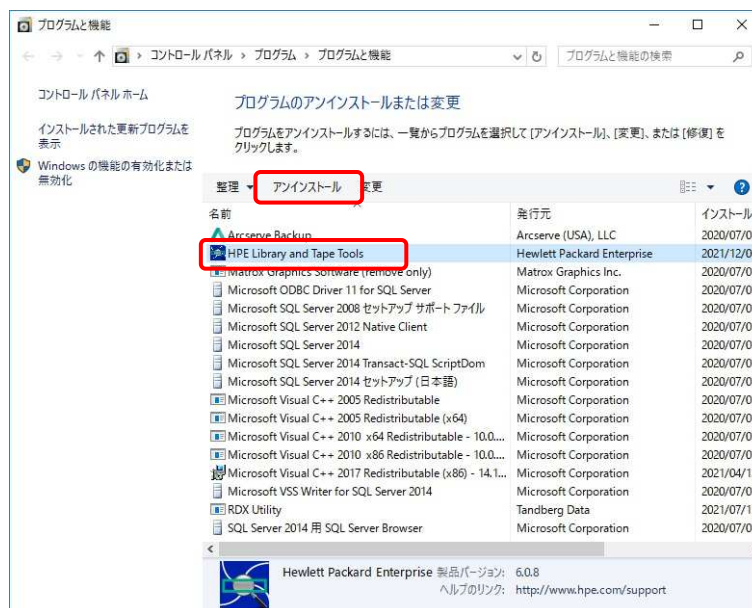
プログラムと機能

← → ↑ コントロール パネル › プログラム › プログラムと機能

プログラムと機能の検索

コントロール パネル ホーム

インストールされた更新プログラムを表示

Windows の機能の有効化または無効化

プログラムのアンインストールまたは変更

プログラムをアンインストールするには、一覧からプログラムを選択して [アンインストール]、[変更]、または [修復] をクリックします。

整理 ▾ アンインストール 変更

| 名前 | 発行元 | インストール |
|---|---|---|
| Arcserve Backup | Arcserve (USA), LLC | 2020/07/0 |
| HPE Library and Tape Tools | Hewlett Packard Enterprise | 2021/12/0 |
| Matrox Graphics Software (remove only) | Matrox Graphics Inc. | 2020/07/0 |
| Microsoft ODBC Driver 11 for SQL Server | Microsoft Corporation | 2020/07/0 |
| Microsoft SQL Server 2008 セットアップ サポート ファイル | Microsoft Corporation | 2020/07/0 |
| Microsoft SQL Server 2012 Native Client | Microsoft Corporation | 2020/07/0 |
| Microsoft SQL Server 2014 | Microsoft Corporation | 2020/07/0 |
| Microsoft SQL Server 2014 Transact-SQL ScriptDom | Microsoft Corporation | 2020/07/0 |
| Microsoft SQL Server 2014 セットアップ (日本語) | Microsoft Corporation | 2020/07/0 |
| Microsoft Visual C++ 2005 Redistributable | Microsoft Corporation | 2020/07/0 |
| Microsoft Visual C++ 2005 Redistributable (x64) | Microsoft Corporation | 2020/07/0 |
| Microsoft Visual C++ 2010 x64 Redistributable - 10.0.... | Microsoft Corporation | 2020/07/0 |
| Microsoft Visual C++ 2010 x86 Redistributable - 10.0.... | Microsoft Corporation | 2020/07/0 |
| Microsoft Visual C++ 2017 Redistributable (x86) - 14.1... | Microsoft Corporation | 2021/04/1 |
| Microsoft VSS Writer for SQL Server 2014 | Microsoft Corporation | 2020/07/0 |
| RDX Utility | Tandberg Data | 2021/07/1 |
| SQL Server 2014 用 SQL Server Browser | Microsoft Corporation | 2020/07/0 |

Hewlett Packard Enterprise 製品バージョン: 6.0.8
ヘルプのリンク: http://www.hpe.com/support